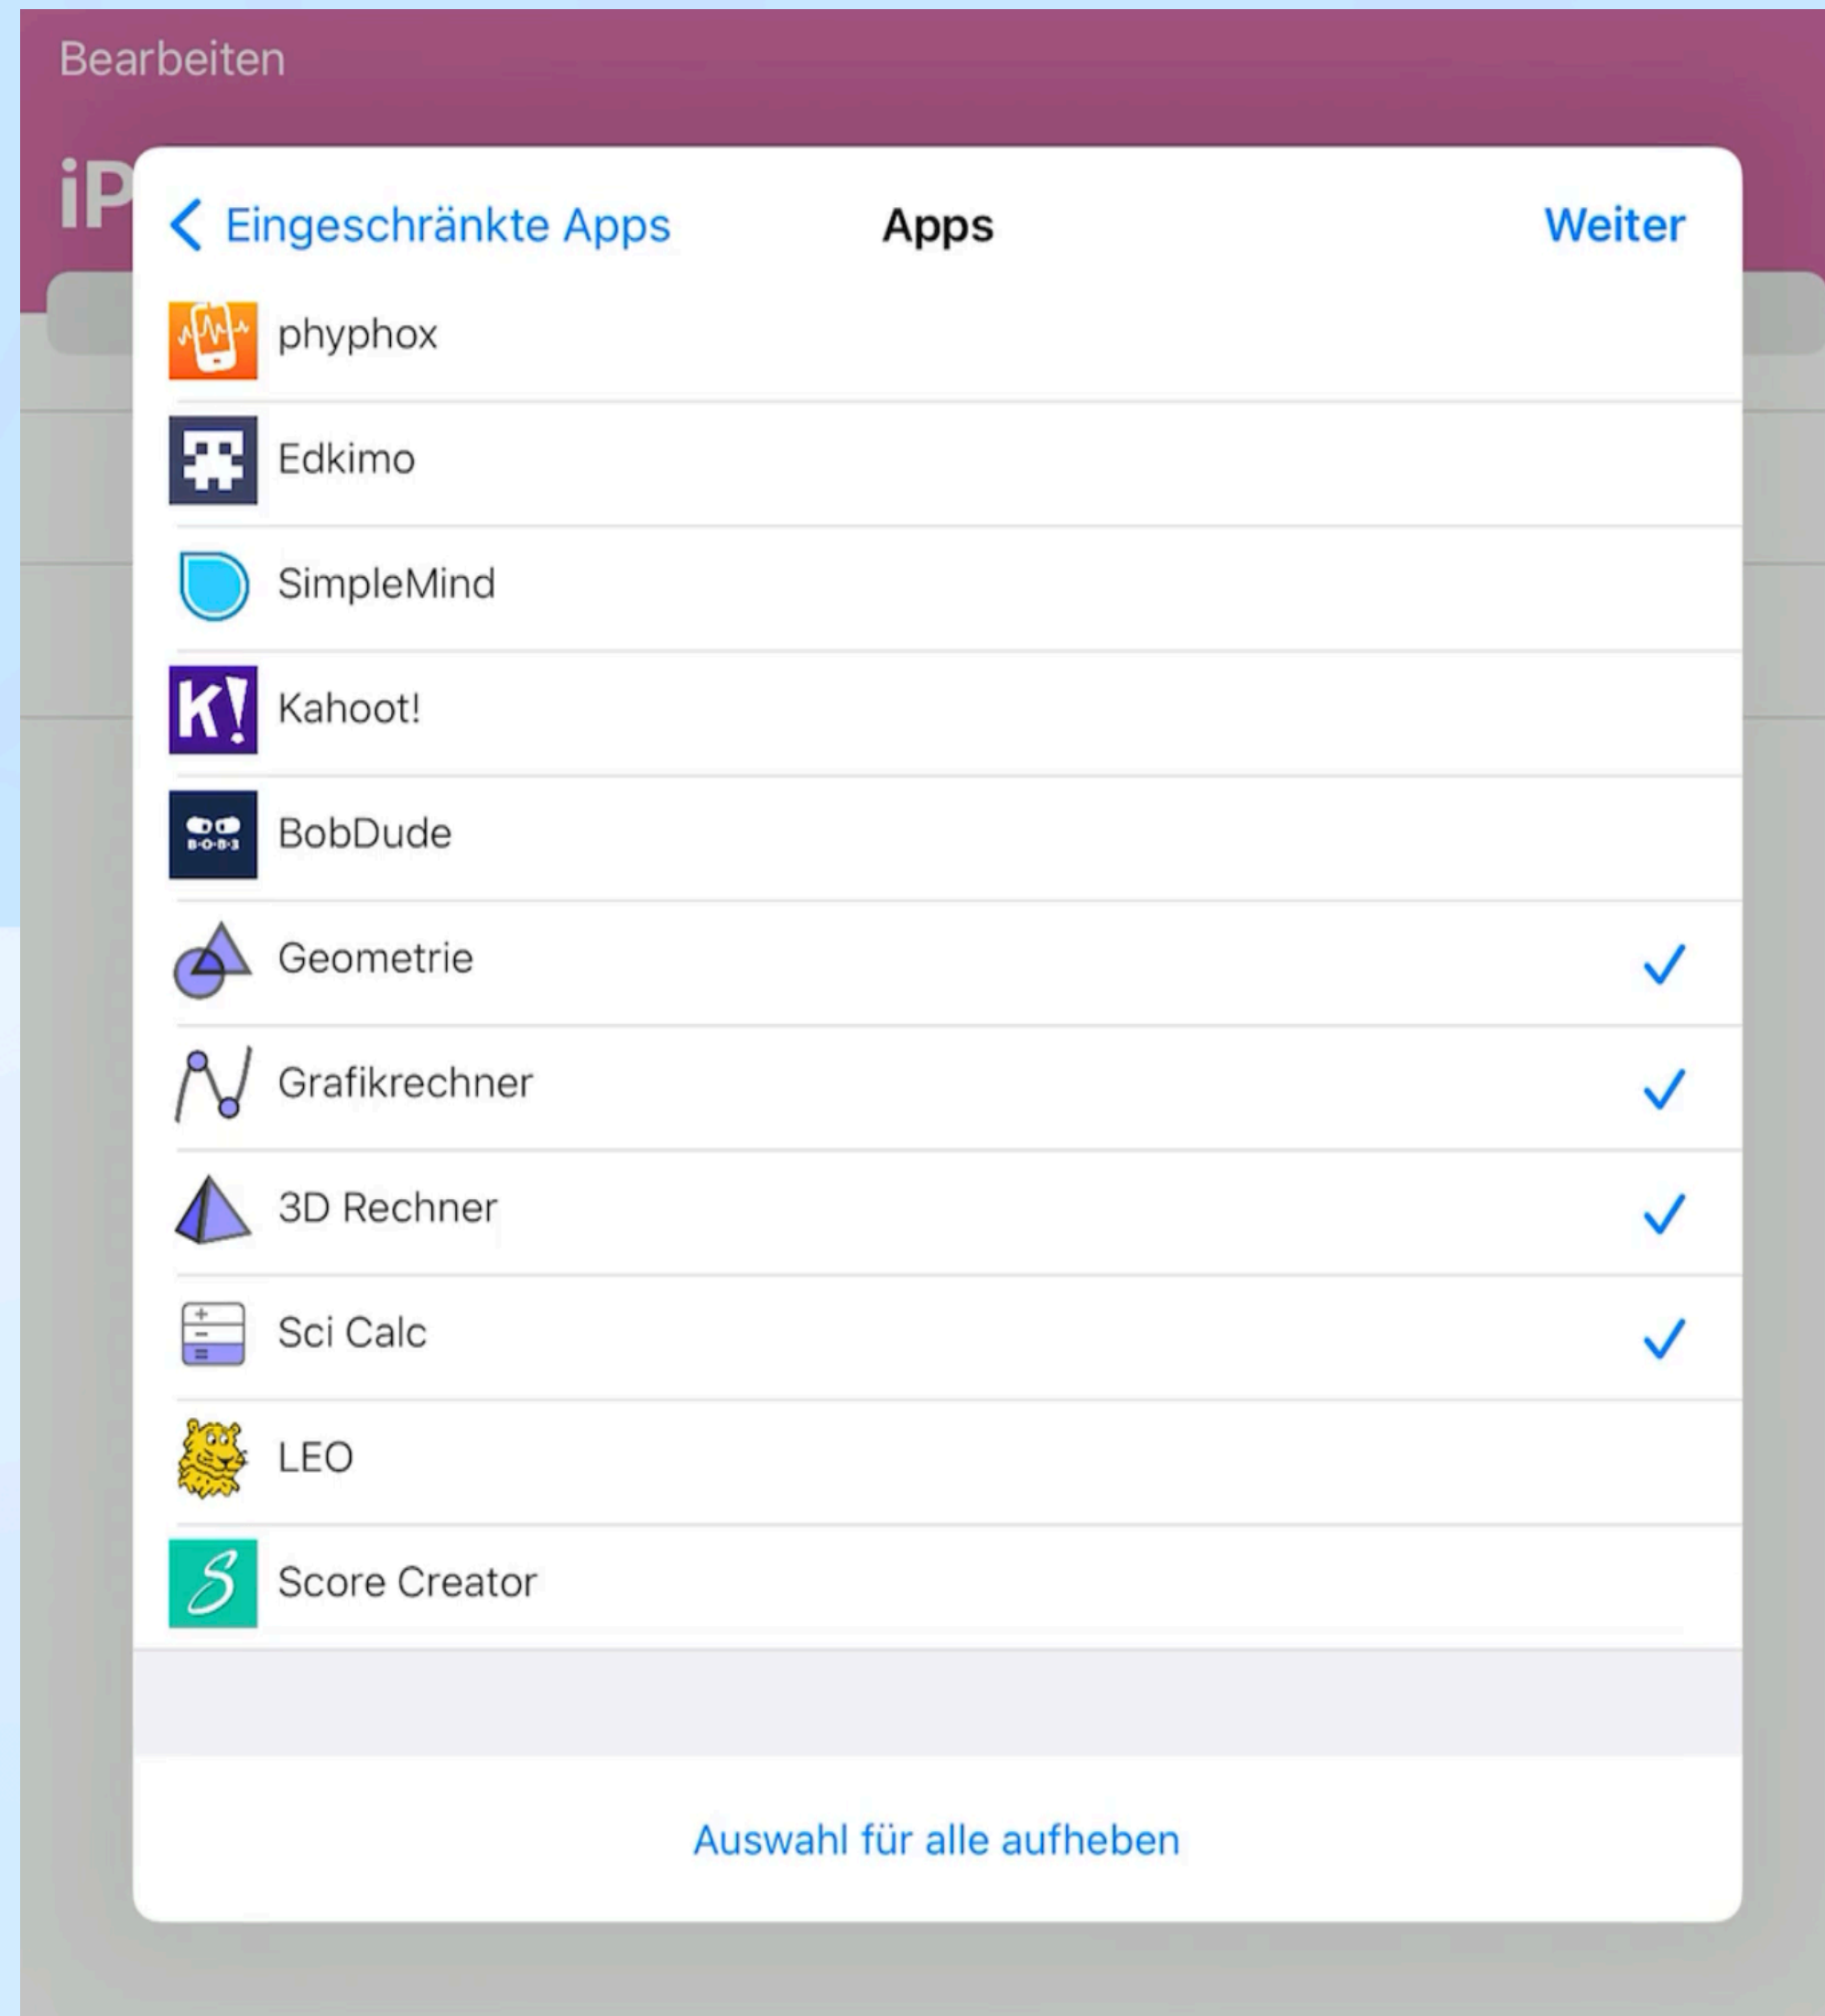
Bearbeiten

iP

< Eingeschränkte Apps

Apps

Weiter

phyphox

Edkimo

SimpleMind

Kahoot!

BobDude

Geometrie ✓

Grafikrechner ✓

3D Rechner ✓

Sci Calc ✓

LEO

Score Creator

Auswahl für alle aufheben